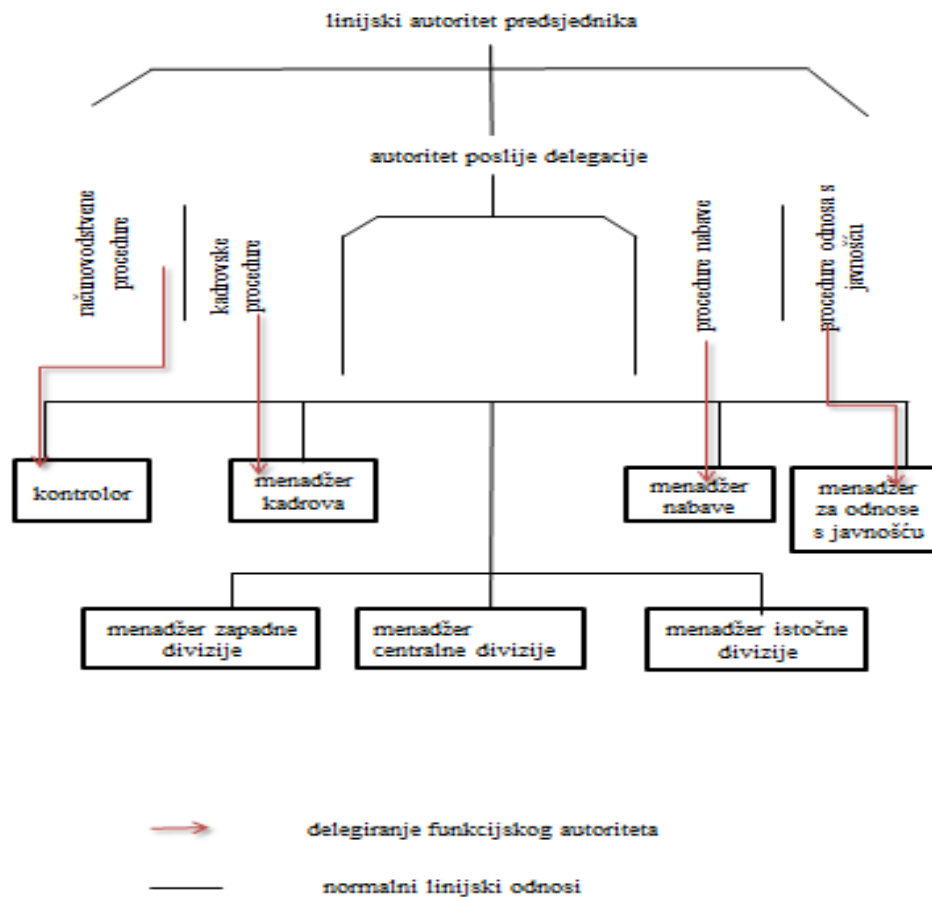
linijski autoritet predsjednika

autoritet poslije delegacije

računovodstvene procedure

kadrovske procedure

procedure nabave

procedure odnosa s javnošću

kontrolor

menadžer kadrova

menadžer nabave

menadžer za odnose s javnošću

menadžer zapadne divizije

menadžer centralne divizije

menadžer istočne divizije

delegiranje funkcijskog autoriteta

normalni linijski odnosi